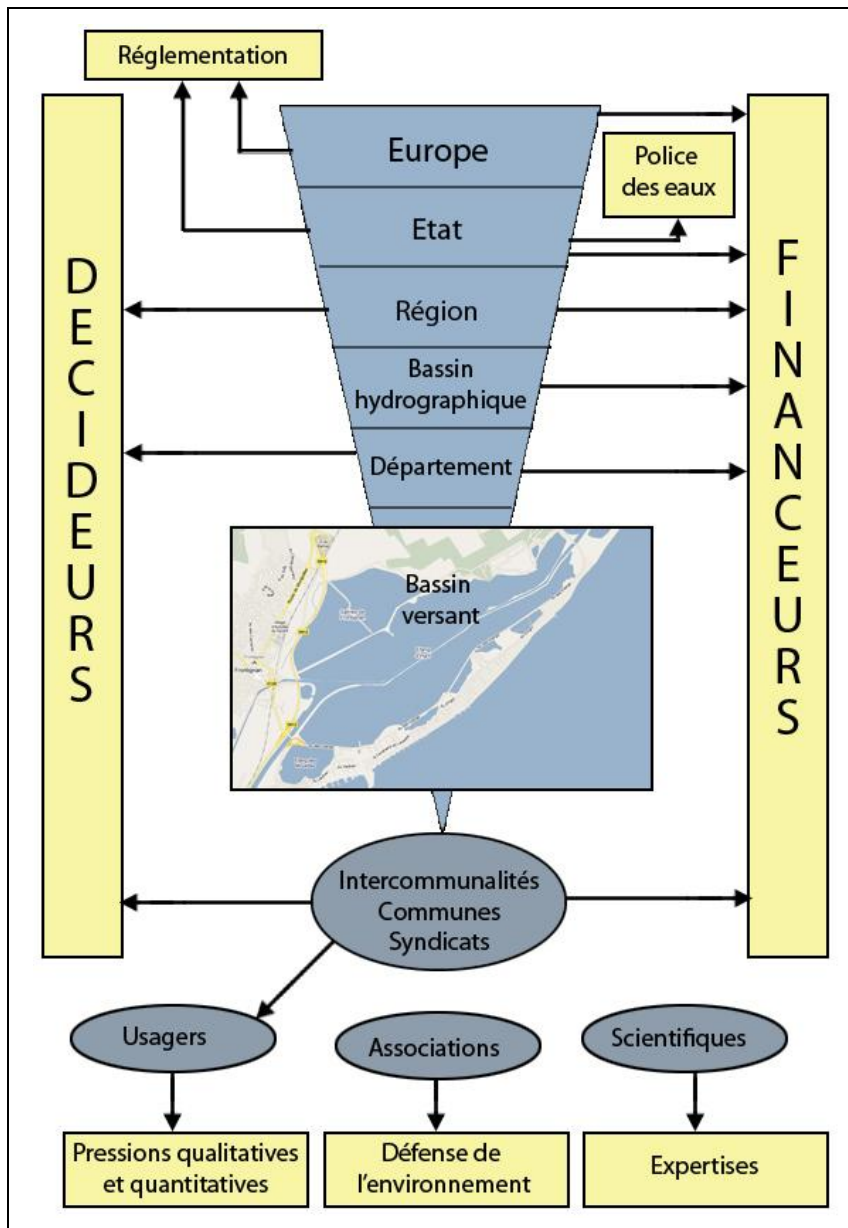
Réglementation

DECIDEURS

Europe

Etat

Région

Bassin hydrographique

Département

Police des eaux

FINANCEURS

Bassin versant

Intercommunalités
Communes
Syndicats

Usagers

Associations

Scientifiques

Pressions qualitatives et quantitatives

Défense de l'environnement

Expertises